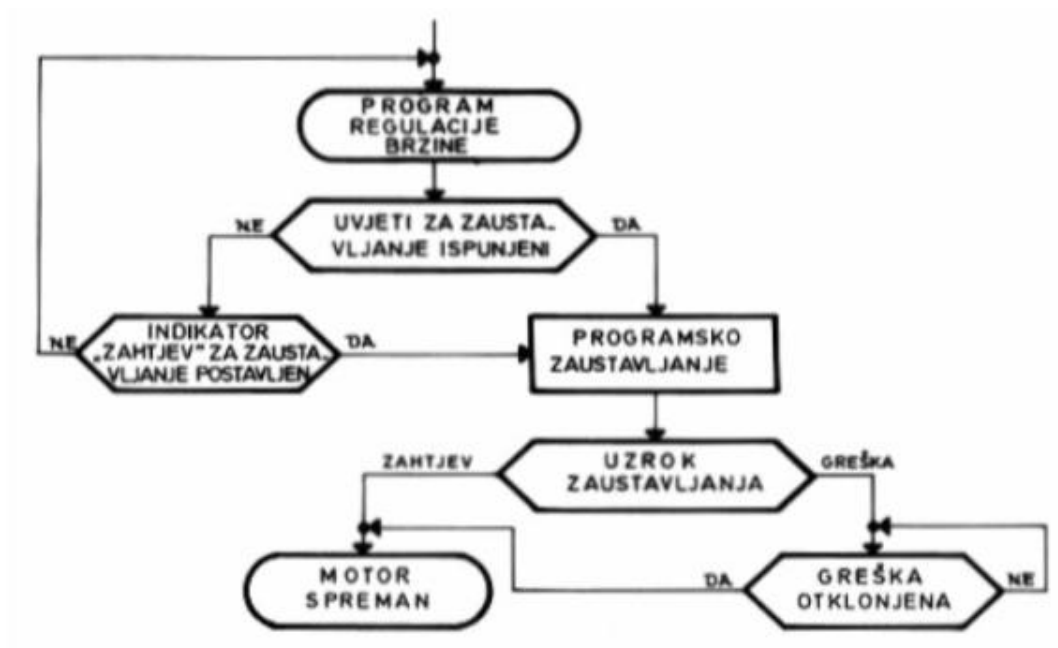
PROGRAM REGULACIJE BRZINE

NE

UVJETI ZA ZAUSTAVLJANJE ISPUNJENI

DA

NE

INDIKATOR „ZAHTJEV" ZA ZAUSTAVLJANJE POSTAVLJEN

DA

PROGRAMSKO ZAUSTAVLJANJE

ZAHTJEV

UZROK ZAUSTAVLJANJA

GREŠKA

MOTOR SPREMAN

DA

GREŠKA OTKLONJENA

NE